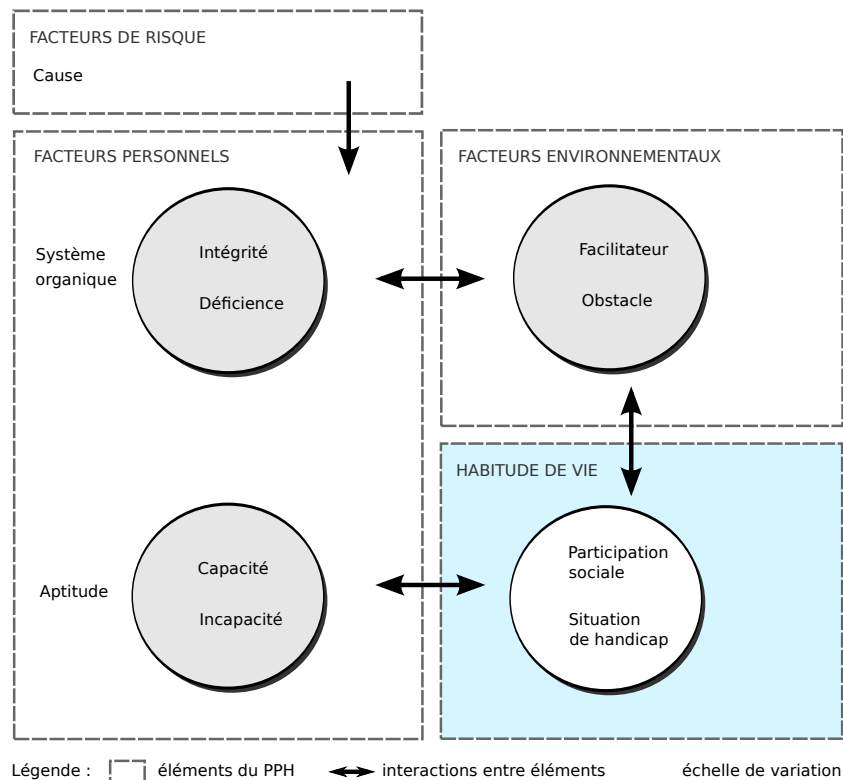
FACTEURS DE RISQUE

Cause

FACTEURS PERSONNELS

Système organique

Intégrité

Déficience

FACTEURS ENVIRONNEMENTAUX

Facilitateur

Obstacle

HABITUDE DE VIE

Aptitude

Capacité

Incapacité

Participation sociale

Situation de handicap

Légende : éléments du PPH interactions entre éléments échelle de variation